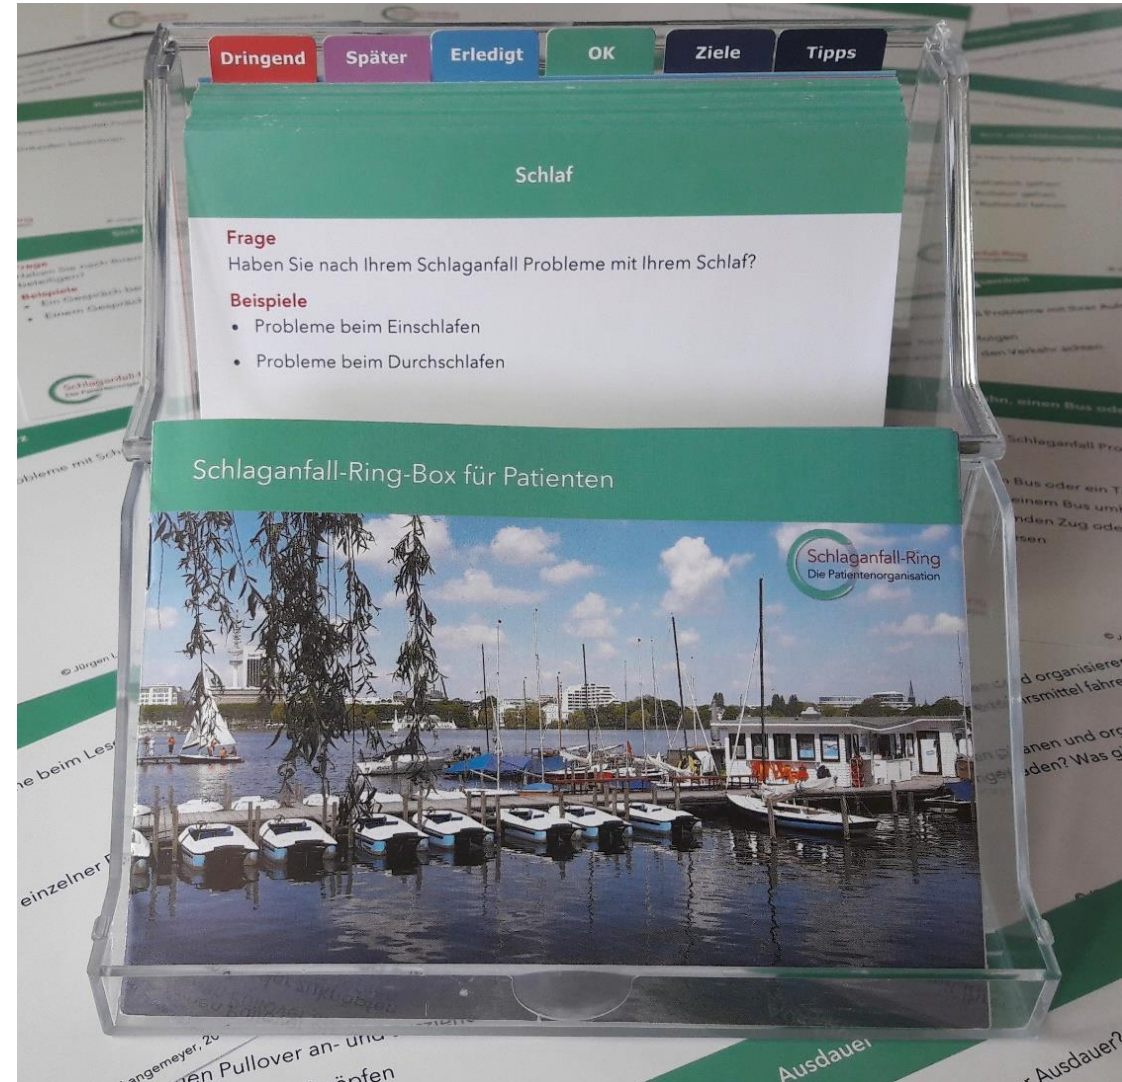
Dringend | Später | Erledigt | OK | Ziele | Tipps

Schlaf

Frage
Haben Sie nach Ihrem Schlaganfall Probleme mit Ihrem Schlaf?

Beispiele
• Probleme beim Einschlafen
• Probleme beim Durchschlafen

Schlaganfall-Ring-Box für Patienten

Schlaganfall-Ring
Die Patientenorganisation

Frage
Haben Sie nach Ihrem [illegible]

Beispiele
• Ein Gespräch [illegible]
• Einem Gespräch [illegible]

Probleme mit Sch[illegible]

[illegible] beim Les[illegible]

einzelner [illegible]

© Jürgen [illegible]

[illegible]angemeyer, 20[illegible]

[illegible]en Pullover an- und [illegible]

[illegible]öpfen

Ausdauer

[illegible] Ausdauer?

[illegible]hn, einen Bus ode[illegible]

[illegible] Schlaganfall Pro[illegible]

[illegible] Bus oder ein T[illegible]

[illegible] einem Bus um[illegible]

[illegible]nden Zug ode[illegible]

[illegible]sen

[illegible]d organisiere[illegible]

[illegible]rsmittel fahre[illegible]

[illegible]anen und org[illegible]

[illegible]den? Was g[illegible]

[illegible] Probleme mit Ihrer Au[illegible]

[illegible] Verkehr achten